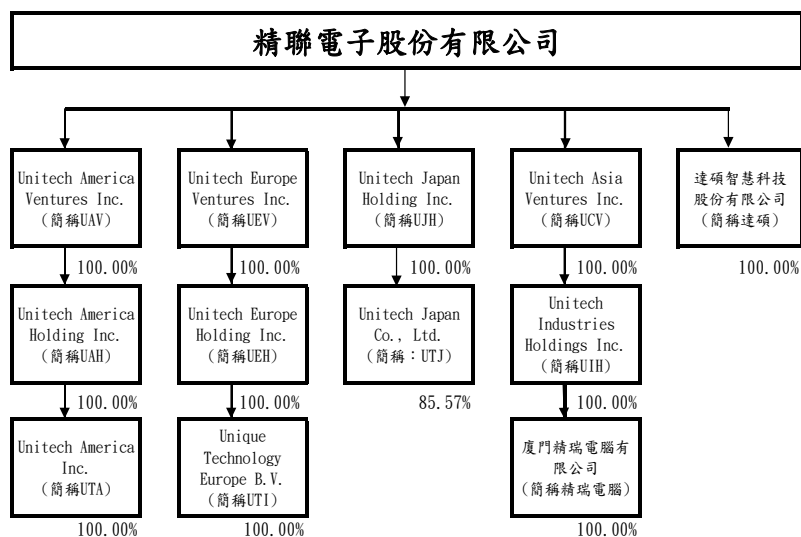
精聯電子股份有限公司

Unitech America Ventures Inc. (簡稱UAV)

100.00%

Unitech America Holding Inc. (簡稱UAH)

100.00%

Unitech America Inc. (簡稱UTA)

100.00%

Unitech Europe Ventures Inc. (簡稱UEV)

100.00%

Unitech Europe Holding Inc. (簡稱UEH)

100.00%

Unique Technology Europe B.V. (簡稱UTI)

100.00%

Unitech Japan Holding Inc. (簡稱UJH)

100.00%

Unitech Japan Co., Ltd. (簡稱:UTJ)

85.57%

Unitech Asia Ventures Inc. (簡稱UCV)

100.00%

Unitech Industries Holdings Inc. (簡稱UIH)

100.00%

廈門精瑞電腦有限公司 (簡稱精瑞電腦)

100.00%

達碩智慧科技股份有限公司 (簡稱達碩)

100.00%